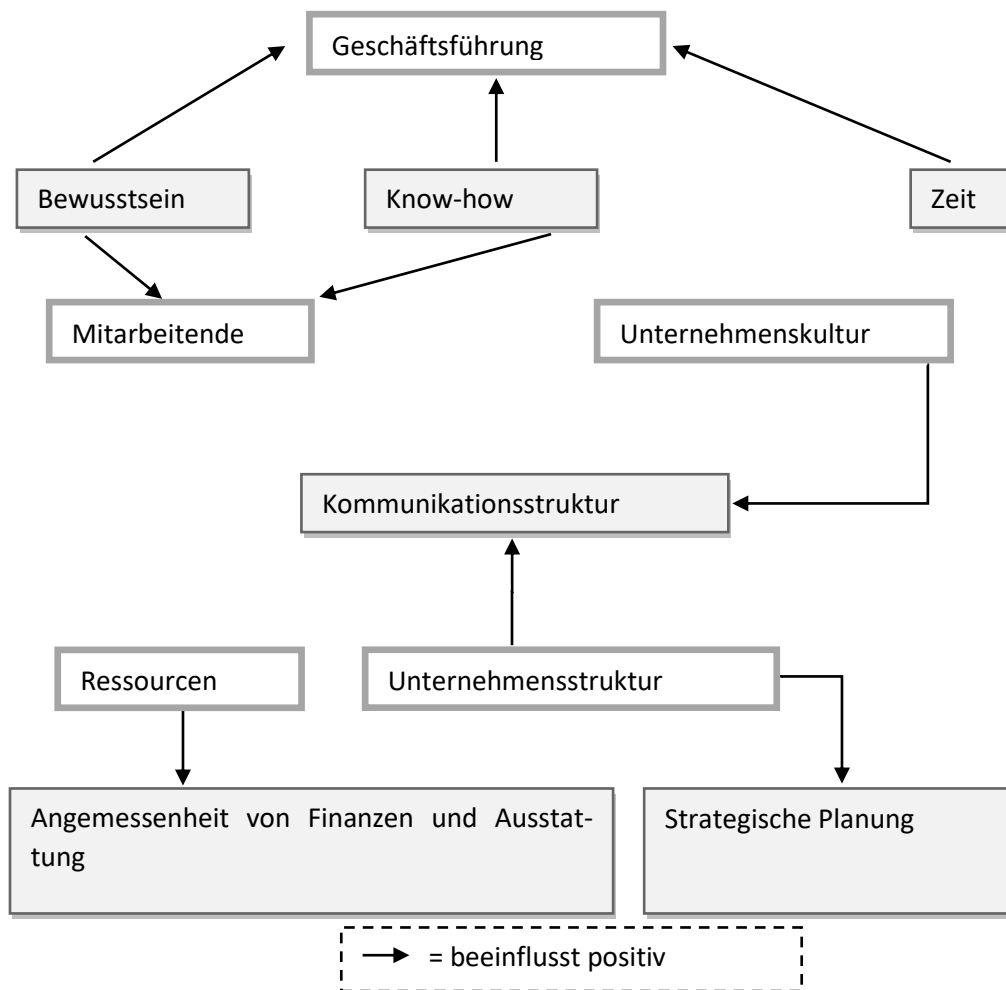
Geschäftsführung

Bewusstsein

Know-how

Zeit

Mitarbeitende

Unternehmenskultur

Kommunikationsstruktur

Ressourcen

Unternehmensstruktur

Angemessenheit von Finanzen und Ausstattung

Strategische Planung

→ = beeinflusst positiv